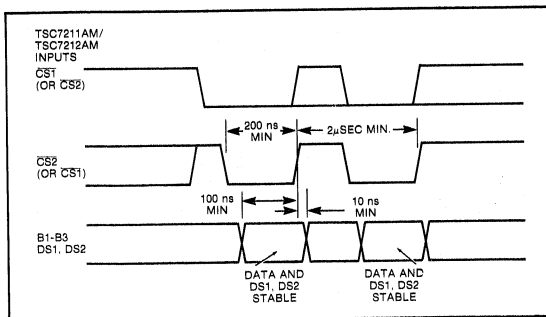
TSC7211AM/
TSC7212AM
INPUTS
$\overline{CS1}$
(OR $\overline{CS2}$)

200 ns MIN

2μSEC MIN.

$\overline{CS2}$
(OR $\overline{CS1}$)

100 ns MIN

10 ns MIN

B1-B3
DS1, DS2

DATA AND DS1, DS2 STABLE

DATA AND DS1, DS2 STABLE